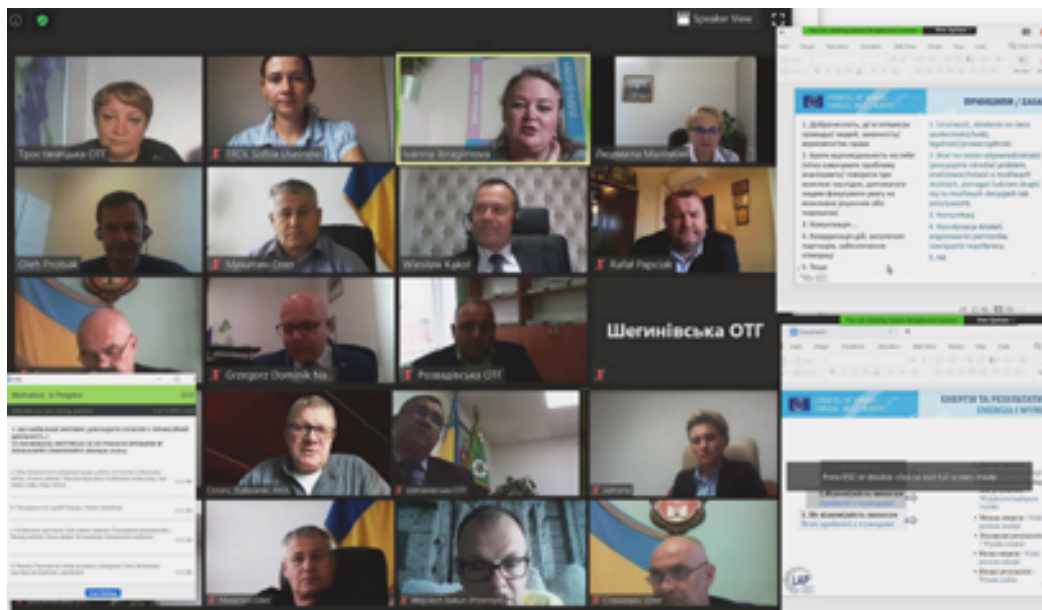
Speaker View

Тростянецька ОТГ

FRDL Sofiia Usenko

Ivanna Ibragimova

Людмила Мартинюк

Oleh Protsak

Мукачево Олег

Wiesław Kąkol

Rafał Papciak

Шегинівська ОТГ

Grzegorz Dominik Na...

Розвадівська ОТГ

Moderation in Progress

ПРИНЦИПИ / ZASADY

ЕНЕРГІЯ ТА РЕЗУЛЬТАТИ
ENERGIA I WYNIK

Press ESC or double click to exit full screen mode